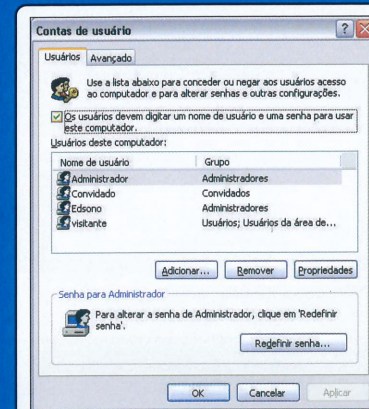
Contas de usuário

Usuários | Avançado

Use a lista abaixo para conceder ou negar aos usuários acesso ao computador e para alterar senhas e outras configurações.

Os usuários devem digitar um nome de usuário e uma senha para usar este computador.

Usuários deste computador:

| Nome de usuário | Grupo |
|---|---|
| Administrador | Administradores |
| Convidado | Convidados |
| Edsono | Administradores |
| visitante | Usuários; Usuários da área de... |

Adicionar... | Remover | Propriedades

Senha para Administrador

Para alterar a senha de Administrador, clique em 'Redefinir senha'.

Redefinir senha...

OK | Cancelar | Aplicar